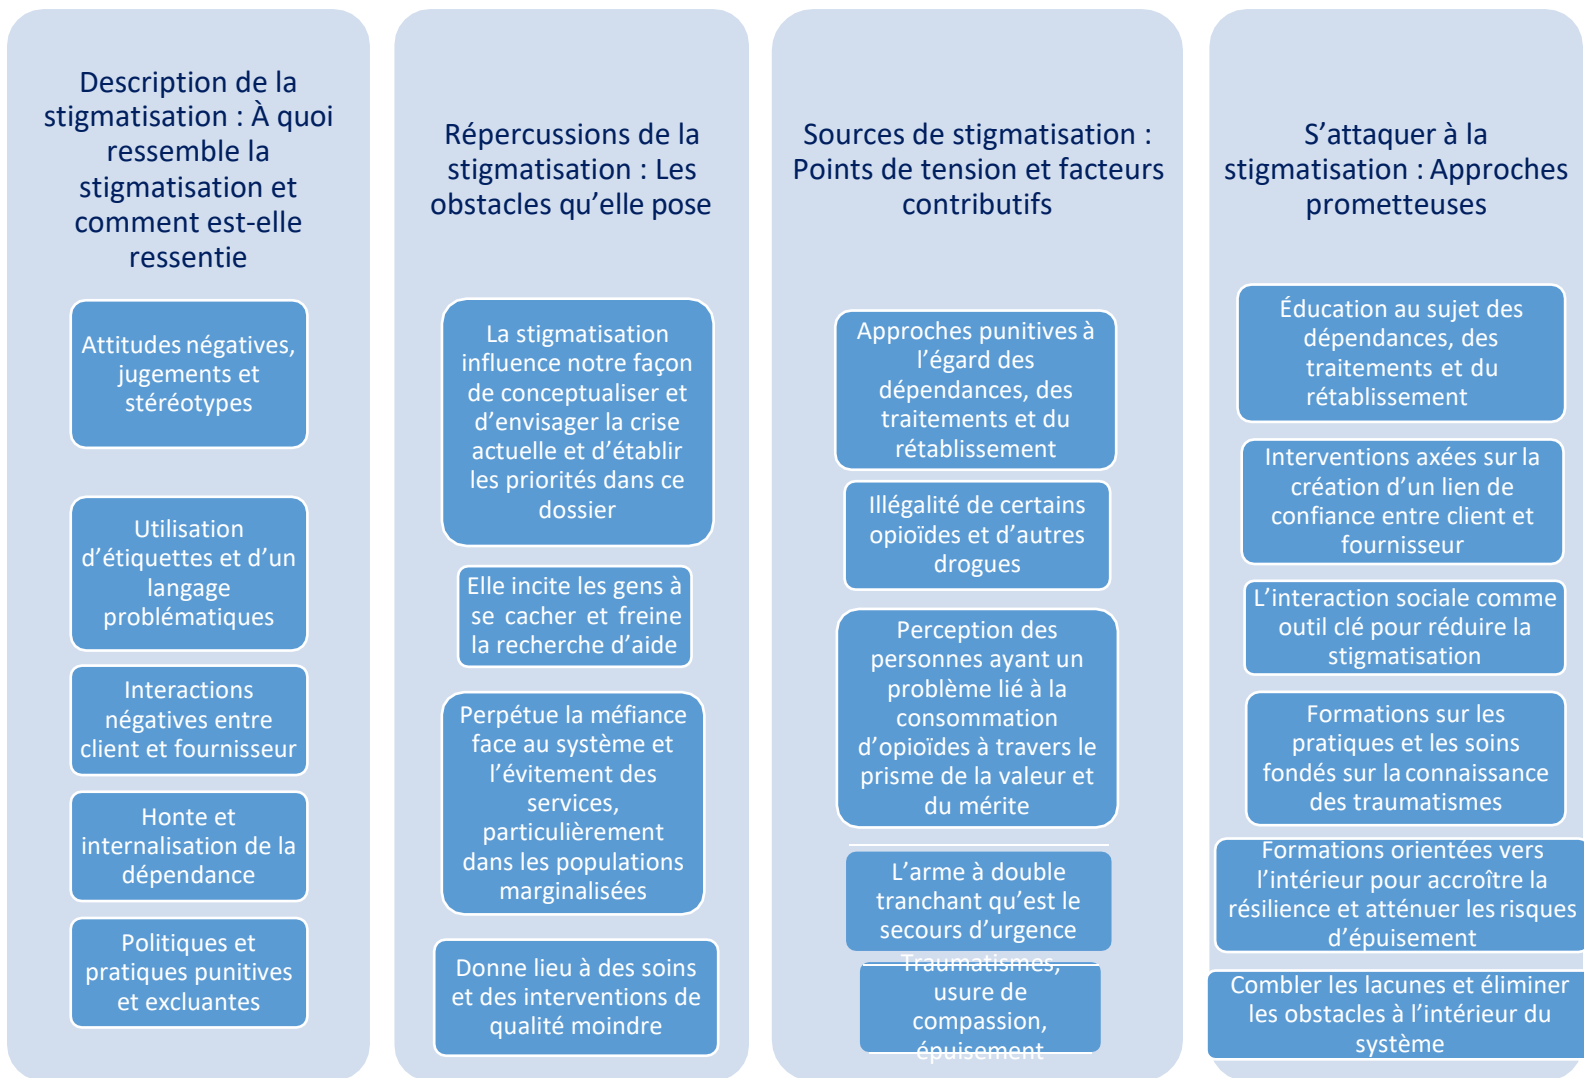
Description de la stigmatisation : À quoi ressemble la stigmatisation et comment est-elle ressentie

Attitudes négatives, jugements et stéréotypes

Utilisation d'étiquettes et d'un langage problématiques

Interactions négatives entre client et fournisseur

Honte et internalisation de la dépendance

Politiques et pratiques punitives et excluantes

Répercussions de la stigmatisation : Les obstacles qu'elle pose

La stigmatisation influence notre façon de conceptualiser et d'envisager la crise actuelle et d'établir les priorités dans ce dossier

Elle incite les gens à se cacher et freine la recherche d'aide

Perpétue la méfiance face au système et l'évitement des services, particulièrement dans les populations marginalisées

Donne lieu à des soins et des interventions de qualité moindre

Sources de stigmatisation : Points de tension et facteurs contributifs

Approches punitives à l'égard des dépendances, des traitements et du rétablissement

Illégalité de certains opioïdes et d'autres drogues

Perception des personnes ayant un problème lié à la consommation d'opioïdes à travers le prisme de la valeur et du mérite

L'arme à double tranchant qu'est le secours d'urgence

Traumatismes, usure de compassion, épuisement

S'attaquer à la stigmatisation : Approches prometteuses

Éducation au sujet des dépendances, des traitements et du rétablissement

Interventions axées sur la création d'un lien de confiance entre client et fournisseur

L'interaction sociale comme outil clé pour réduire la stigmatisation

Formations sur les pratiques et les soins fondés sur la connaissance des traumatismes

Formations orientées vers l'intérieur pour accroître la résilience et atténuer les risques d'épuisement

Combler les lacunes et éliminer les obstacles à l'intérieur du système